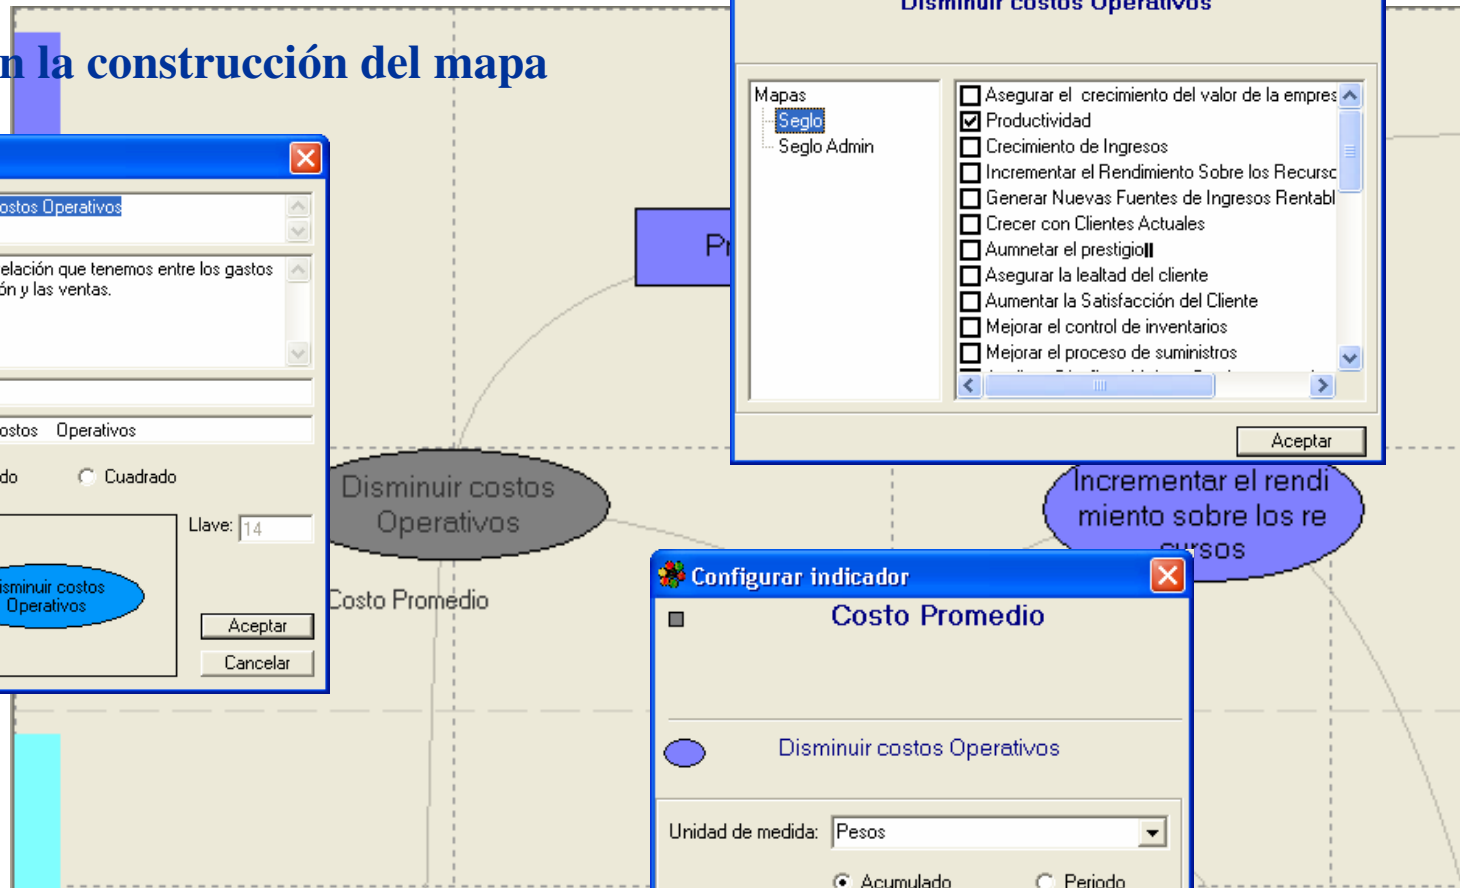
n la construcción del mapa

ostos Operativos

elación que tenemos entre los gastos ón y las ventas.

ostos Operativos

do Cuadrado

Llave: 14

isminuir costos Operativos

Aceptar

Cancelar

Pr

Disminuir costos Operativos

Costo Promedio

Disminuir costos Operativos

Mapas
Seglo
Seglo Admin

Asegurar el crecimiento del valor de la empres
Productividad
Crecimiento de Ingresos
Incrementar el Rendimiento Sobre los Recurso
Generar Nuevas Fuentes de Ingresos Rentabl
Crecer con Clientes Actuales
Aumnetar el prestigio
Asegurar la lealtad del cliente
Aumentar la Satisfacción del Cliente
Mejorar el control de inventarios
Mejorar el proceso de suministros

Aceptar

Incrementar el rendi miento sobre los re cursos

Configurar indicador

Costo Promedio

Disminuir costos Operativos

Unidad de medida: Pesos

Acumulado Periodo